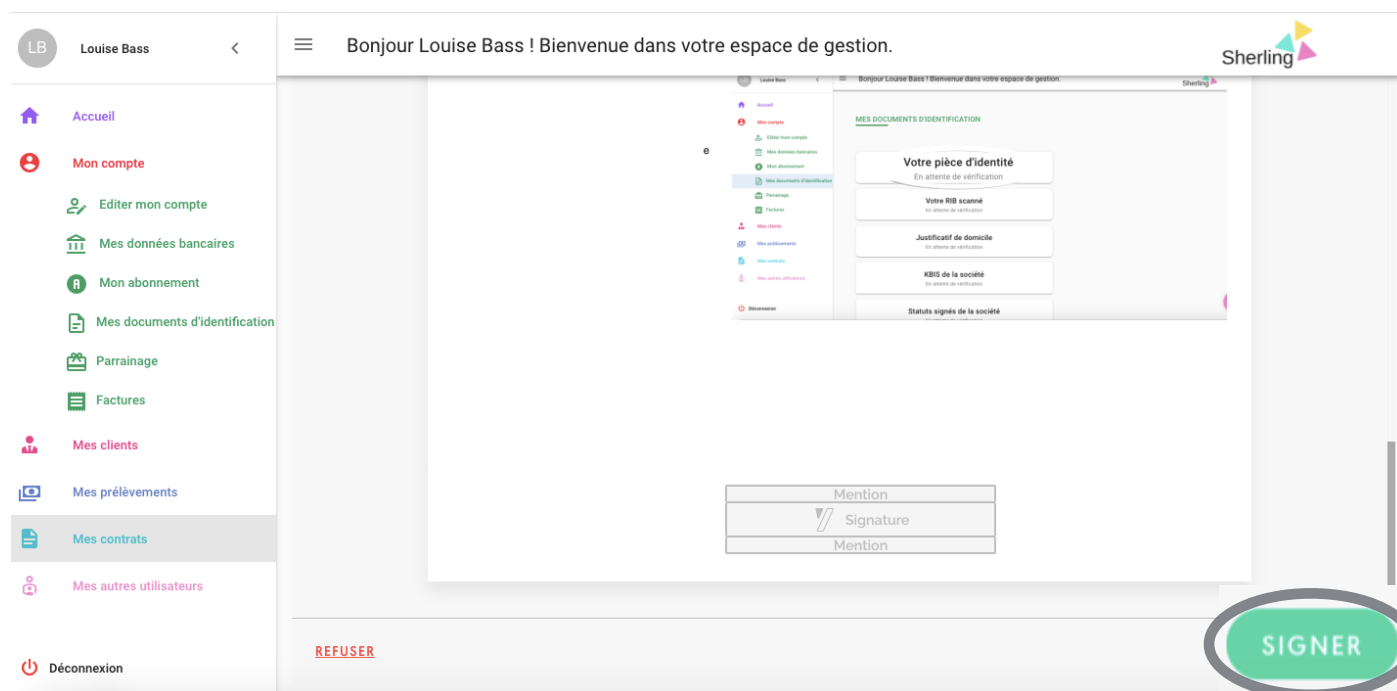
LB Louise Bass

Accueil
Mon compte
Editer mon compte
Mes données bancaires
Mon abonnement
Mes documents d'identification
Parrainage
Factures
Mes clients
Mes prélèvements
Mes contrats
Mes autres utilisateurs

Déconnexion

Bonjour Louise Bass ! Bienvenue dans votre espace de gestion.

Sherling

Louise Bass
Bonjour Louise Bass ! Bienvenue dans votre espace de gestion.
Sherling
Accueil
Mon compte
Editer mon compte
Mes données bancaires
Mon abonnement
Mes documents d'identification
Parrainage
Factures
Mes clients
Mes prélèvements
Mes contrats
Mes autres utilisateurs
Déconnexion

MES DOCUMENTS D'IDENTIFICATION

Votre pièce d'identité
En attente de vérification
Votre RIB scanné
En attente de vérification
Justificatif de domicile
En attente de vérification
KBIS de la société
En attente de vérification
Statuts signés de la société

e

Mention
Signature
Mention

REFUSER

SIGNER